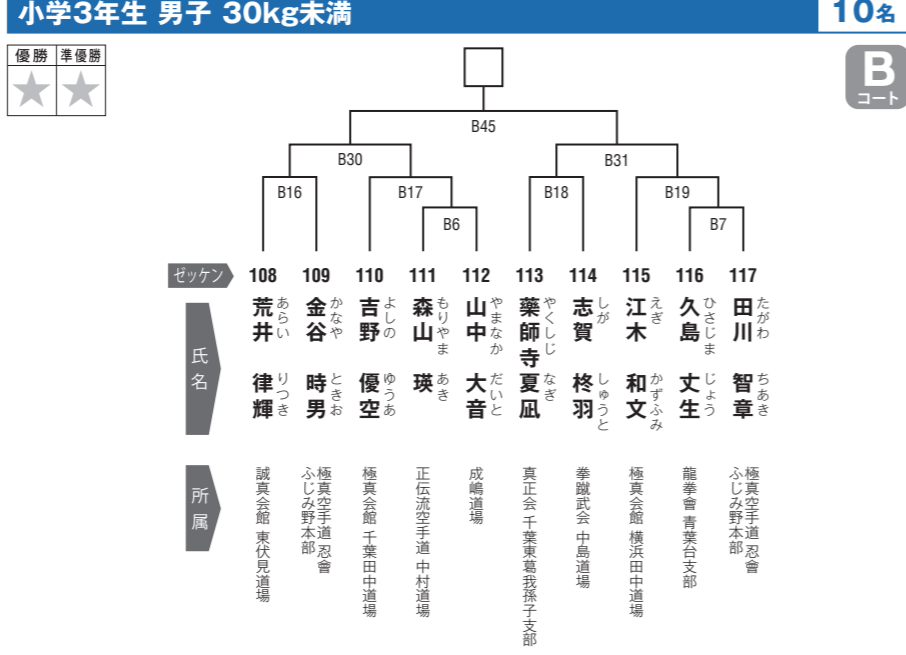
小学3年生 男子 30kg未満

10名

優勝 準優勝

★ ★

B コート

B45

B30

B31

B16

B17

B6

B18

B19

B7

ゼッケン

| 108 | 109 | 110 | 111 | 112 | 113 | 114 | 115 | 116 | 117 |
|---|---|---|---|---|---|---|---|---|---|
| 荒井 律輝 | 金谷 時男 | 吉野 優空 | 森山 瑛 | 山中 大音 | 薬師寺 夏凪 | 志賀 柊羽 | 江木 和文 | 久島 文生 | 田川 智章 |
| あらい りつき | かなや ときお | よしの ゆうあ | もりやま あき | やまなか だいと | やくしじ なぎ | しが しゅうと | えぎ かずふみ | ひさじま じょう | たがわ ちあき |
| 誠真会館 東伏見道場 | 極真空手道 忍會 ふじみ野本部 | 極真会館 千葉田中道場 | 正伝流空手道 中村道場 | 成嶋道場 | 真正会 千葉東葛我孫子支部 | 拳蹴武会 中島道場 | 極真会館 横浜田中道場 | 龍拳會 青葉台支部 | 極真空手道 忍會 ふじみ野本部 |

氏名

所属